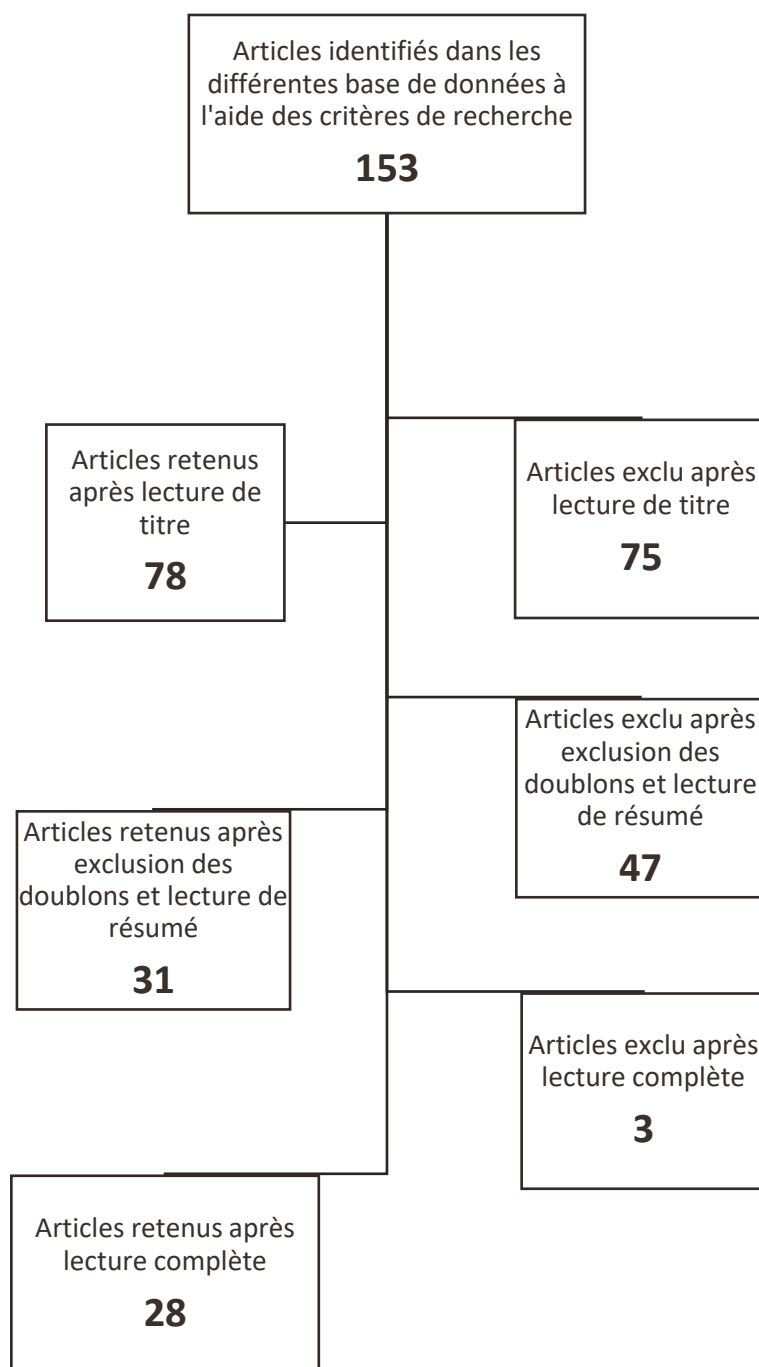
Articles identifiés dans les différentes base de données à l'aide des critères de recherche

**153**

Articles retenus après lecture de titre

**78**

Articles exclu après lecture de titre

**75**

Articles exclu après exclusion des doublons et lecture de résumé

**47**

Articles retenus après exclusion des doublons et lecture de résumé

**31**

Articles exclu après lecture complète

**3**

Articles retenus après lecture complète

**28**